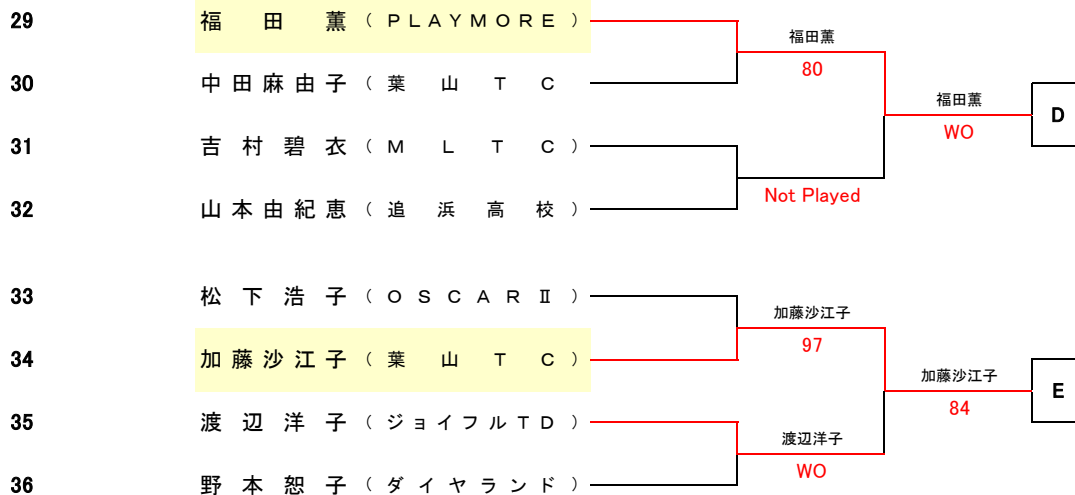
29 福　田　薫（PLAYMORE）
30 中田麻由子（葉　山　T　C
31 吉村碧衣（M　L　T　C）
32 山本由紀恵（追　浜　高　校）

福田薫
80

Not Played

福田薫
WO

D

33 松下浩子（OSCARⅡ）
34 加藤沙江子（葉　山　T　C）
35 渡辺洋子（ジョイフルTD）
36 野本恕子（ダイヤランド）

加藤沙江子
97

渡辺洋子
WO

加藤沙江子
84

E